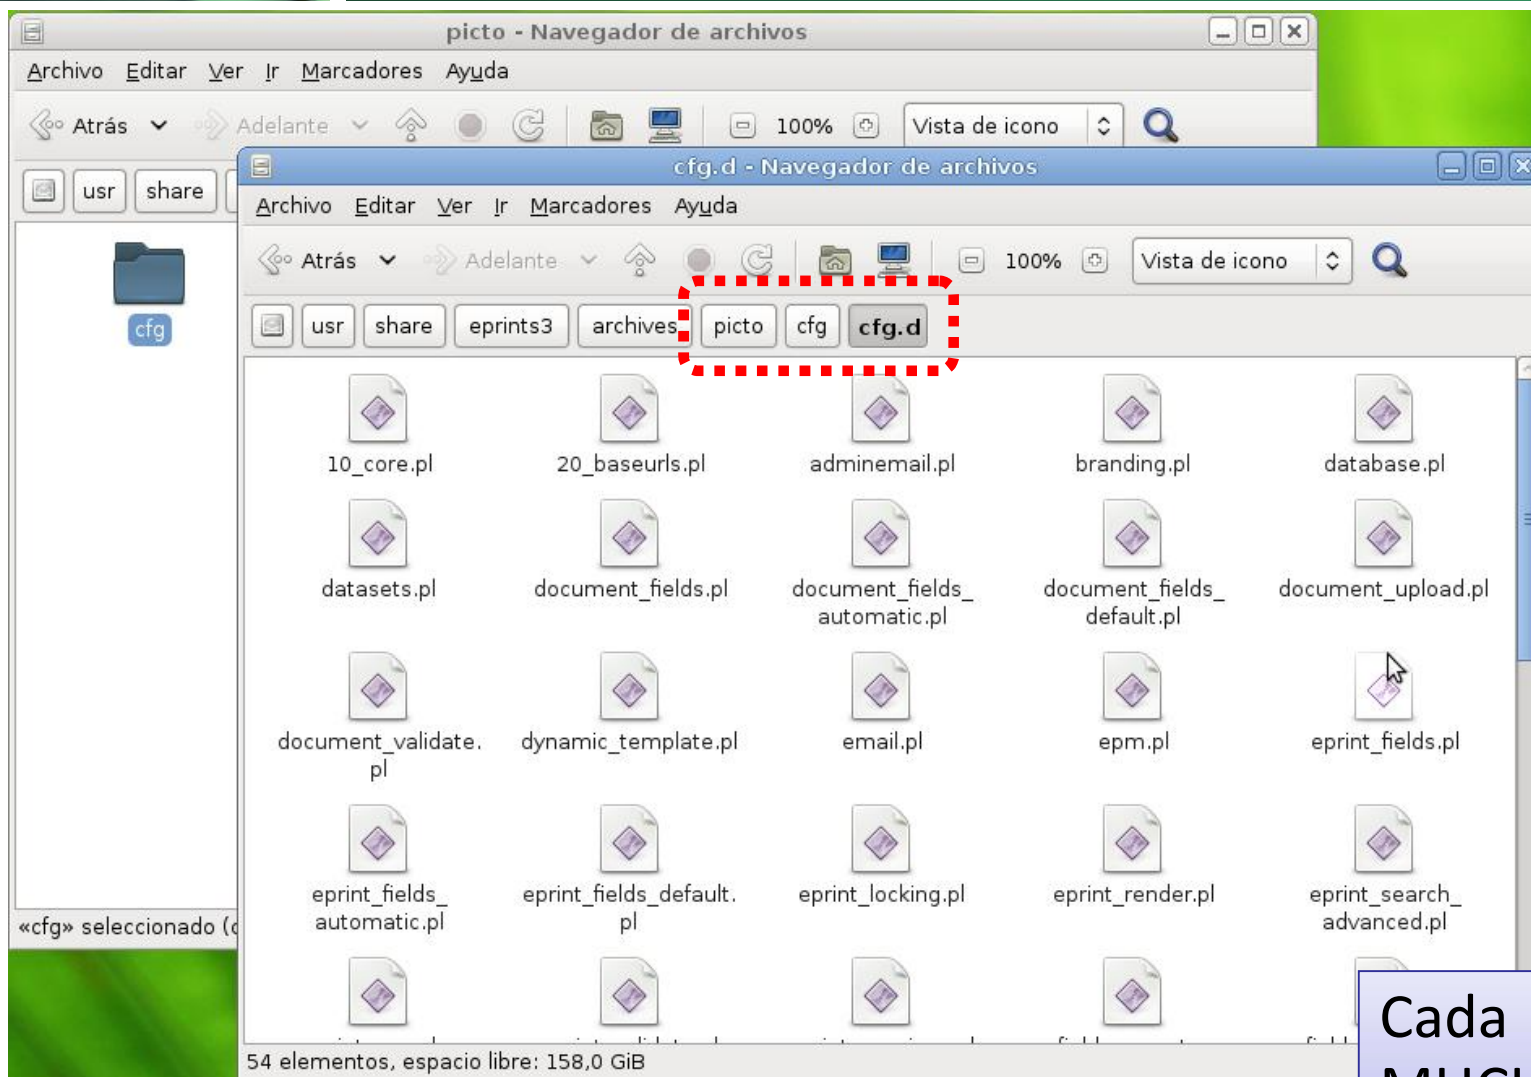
picto - Navegador de archivos

Archivo Editar Ver Ir Marcadores Ayuda

Atrás Adelante 100% Vista de icono

usr share

cfg

«cfg» seleccionado (

cfg.d - Navegador de archivos

Archivo Editar Ver Ir Marcadores Ayuda

Atrás Adelante 100% Vista de icono

usr share eprints3 archives picto cfg cfg.d

10_core.pl
20_baseurls.pl
adminemail.pl
branding.pl
database.pl
datasets.pl
document_fields.pl
document_fields_automatic.pl
document_fields_default.pl
document_upload.pl
document_validate.pl
dynamic_template.pl
email.pl
epm.pl
eprint_fields.pl
eprint_fields_automatic.pl
eprint_fields_default.pl
eprint_locking.pl
eprint_render.pl
eprint_search_advanced.pl

54 elementos, espacio libre: 158,0 GiB

Cada
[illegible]